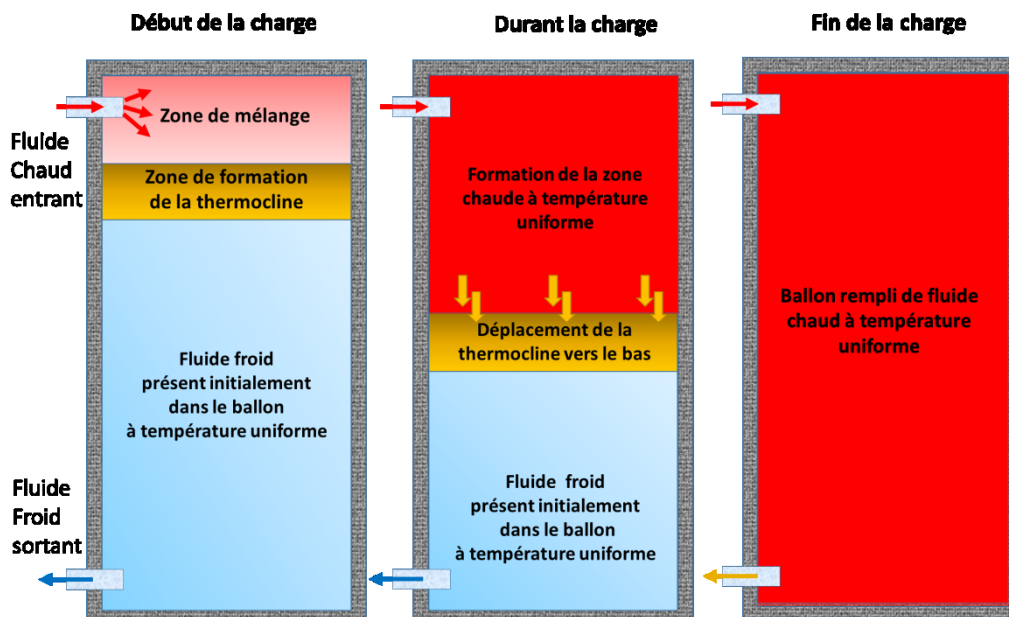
Début de la charge

Durant la charge

Fin de la charge

Fluide Chaud entrant

Zone de mélange

Zone de formation de la thermocline

Fluide froid présent initialement dans le ballon à température uniforme

Fluide Froid sortant

Formation de la zone chaude à température uniforme

Déplacement de la thermocline vers le bas

Fluide froid présent initialement dans le ballon à température uniforme

Ballon rempli de fluide chaud à température uniforme